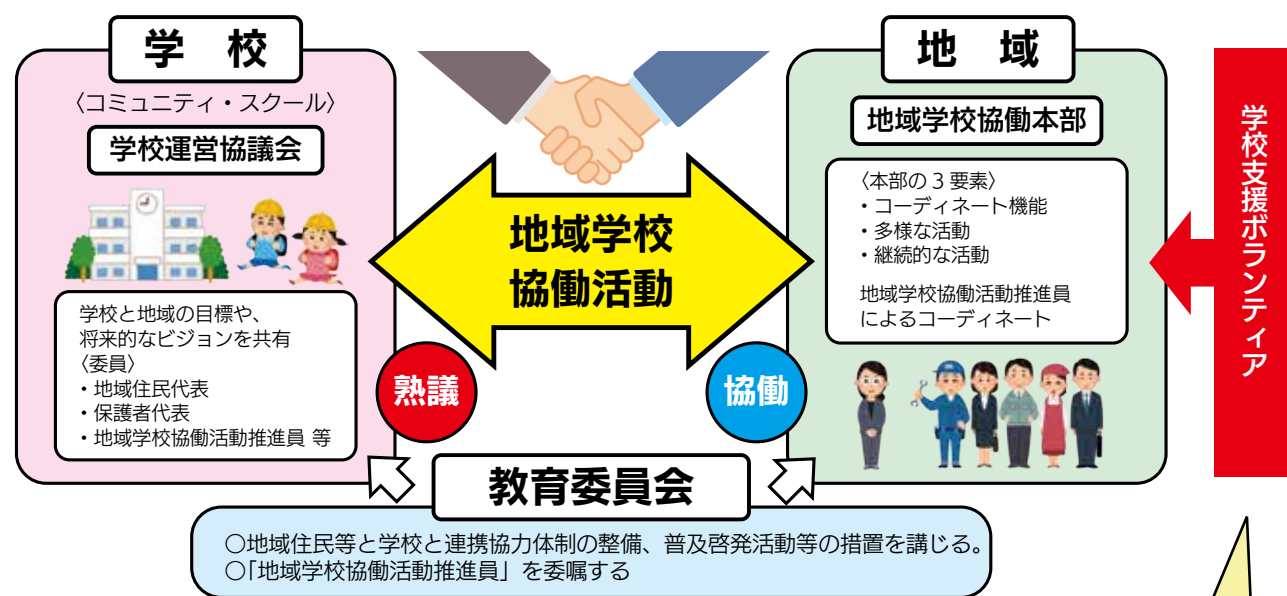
学　校

〈コミュニティ・スクール〉

学校運営協議会

学校と地域の目標や、将来的なビジョンを共有
〈委員〉
・地域住民代表
・保護者代表
・地域学校協働活動推進員 等

地域学校協働活動

熟議

協働

地　域

地域学校協働本部

〈本部の３要素〉
・コーディネート機能
・多様な活動
・継続的な活動

地域学校協働活動推進員によるコーディネート

学校支援ボランティア

教育委員会

○地域住民等と学校と連携協力体制の整備、普及啓発活動等の措置を講じる。
○「地域学校協働活動推進員」を委嘱する